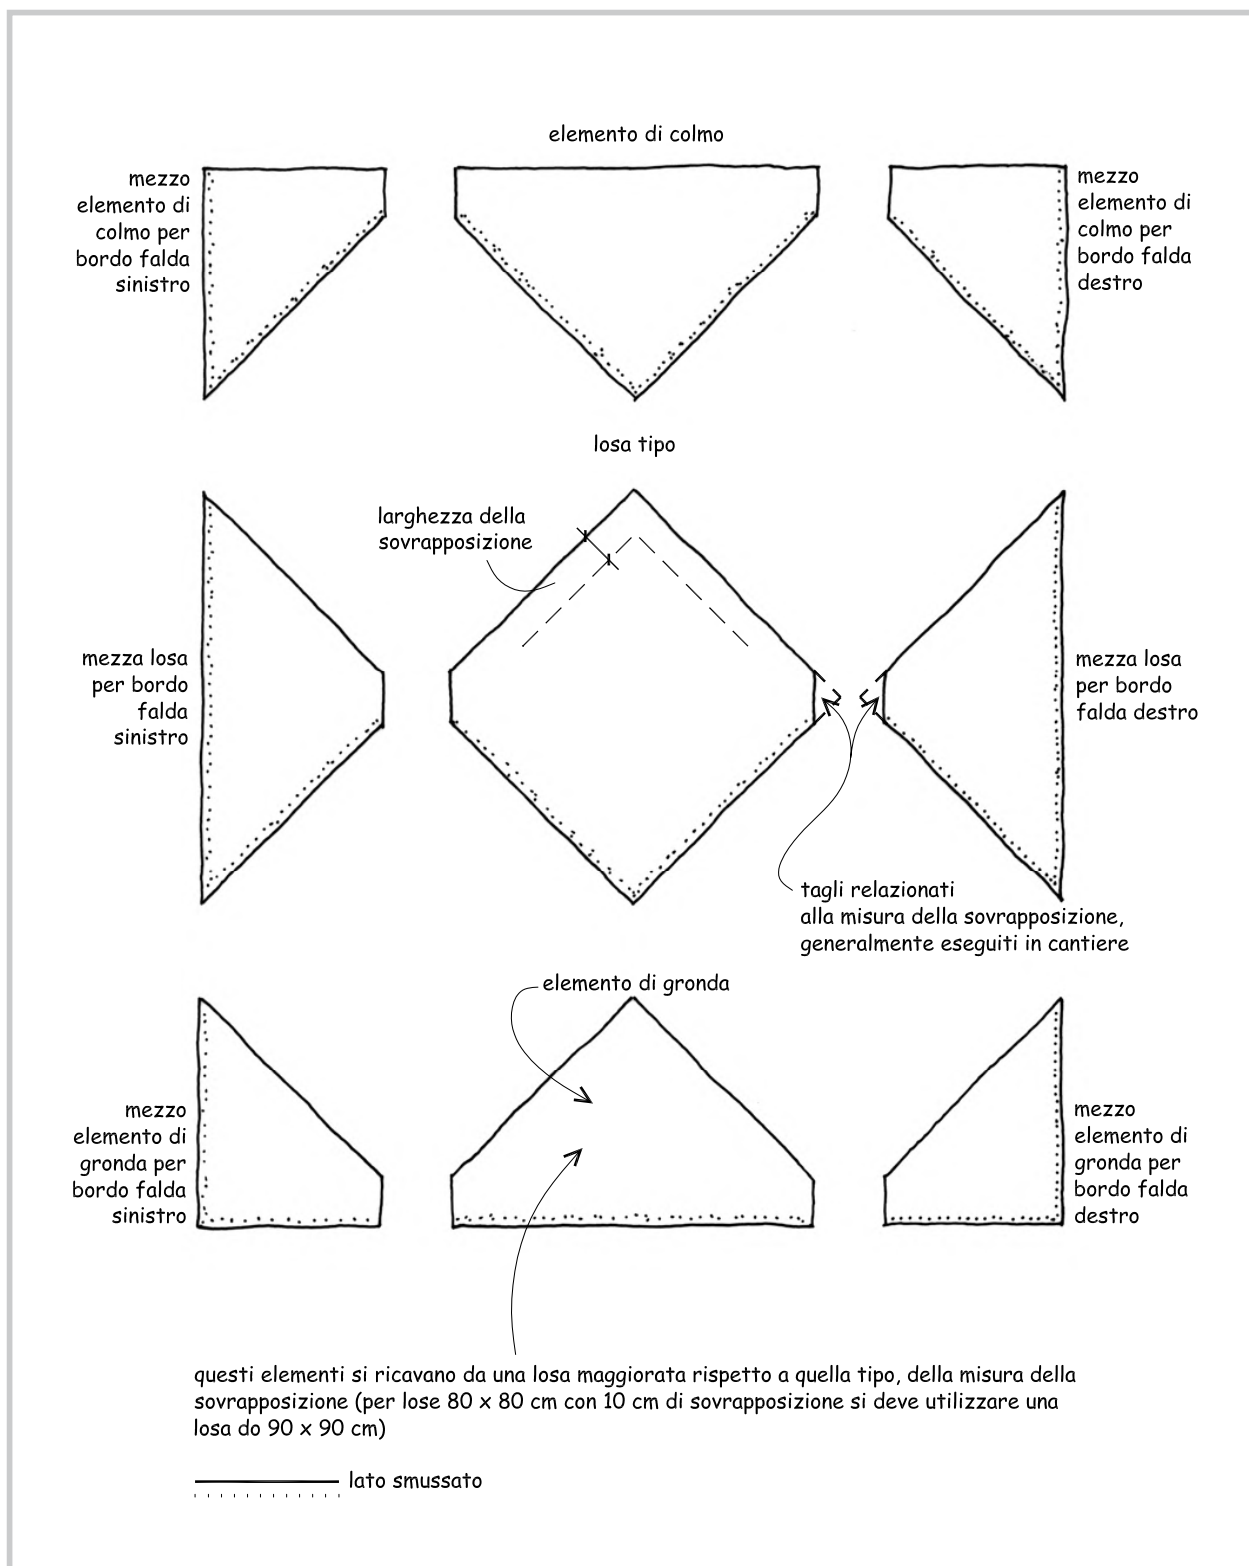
elemento di colmo

mezzo elemento di colmo per bordo falda sinistro

mezzo elemento di colmo per bordo falda destro

losa tipo

larghezza della sovrapposizione

mezza losa per bordo falda sinistro

mezza losa per bordo falda destro

tagli relazionati alla misura della sovrapposizione, generalmente eseguiti in cantiere

elemento di gronda

mezzo elemento di gronda per bordo falda sinistro

mezzo elemento di gronda per bordo falda destro

questi elementi si ricavano da una losa maggiorata rispetto a quella tipo, della misura della sovrapposizione (per lose 80 x 80 cm con 10 cm di sovrapposizione si deve utilizzare una losa do 90 x 90 cm)

lato smussato